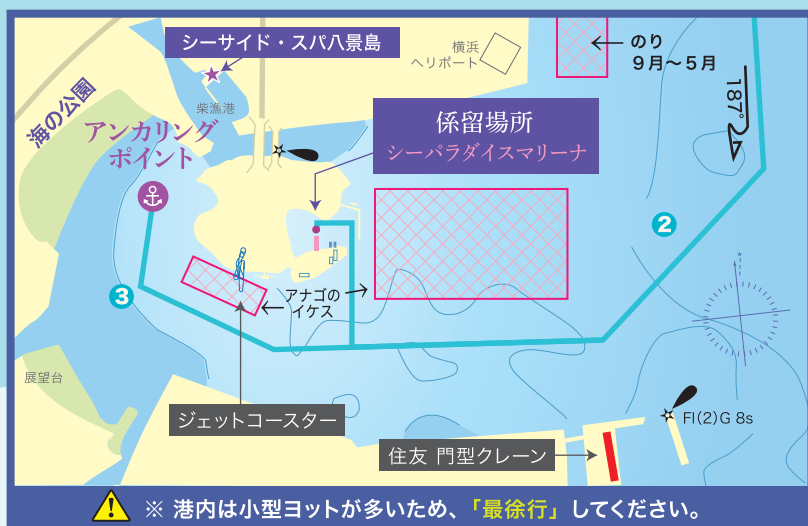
シーサイド・スパ八景島

横浜
ヘリポート

のり
９月～５月

187°

柴漁港

海の公園

アンカリング
ポイント

係留場所
シーパラダイスマリーナ

2

3

アナゴの
イケス

展望台

ジェットコースター

Fl(2)G 8s

住友 門型クレーン

※ 港内は小型ヨットが多いため、「最徐行」してください。